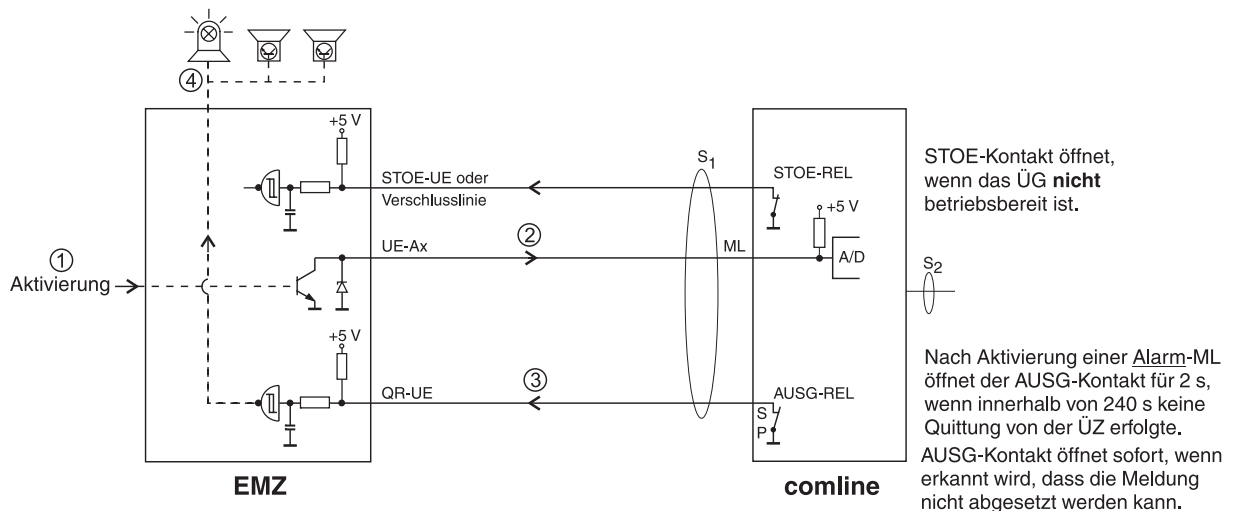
④

+5 V

STOE-UE oder
Verschlusslinie

UE-Ax

②

① Aktivierung

+5 V

QR-UE

③

EMZ

$S_1$

STOE-REL

+5 V

ML

A/D

AUSG-REL

S

P

comline

$S_2$

STOE-Kontakt öffnet, wenn das ÜG **nicht** betriebsbereit ist.

Nach Aktivierung einer Alarm-ML öffnet der AUSG-Kontakt für 2 s, wenn innerhalb von 240 s keine Quittung von der ÜZ erfolgte.
AUSG-Kontakt öffnet sofort, wenn erkannt wird, dass die Meldung nicht abgesetzt werden kann.